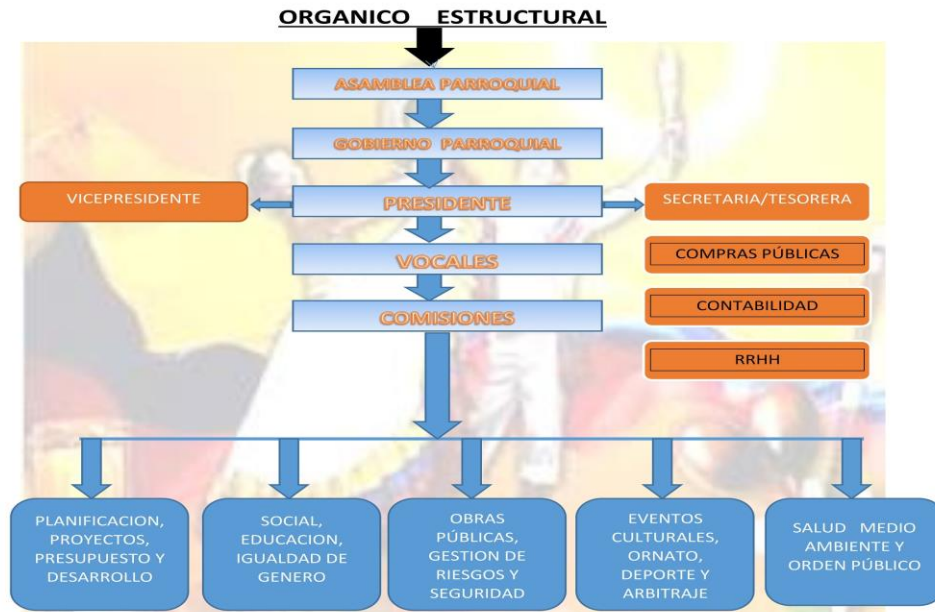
ORGANICO ESTRUCTURAL

ASAMBLEA PARROQUIAL

GOBIERNO PARROQUIAL

VICEPRESIDENTE

PRESIDENTE

SECRETARIA/TESORERA

VOCALES

COMPRAS PÚBLICAS

COMISIONES

CONTABILIDAD

RRHH

PLANIFICACION, PROYECTOS, PRESUPUESTO Y DESARROLLO

SOCIAL, EDUCACION, IGUALDAD DE GENERO

OBRAS PÚBLICAS, GESTION DE RIESGOS Y SEGURIDAD

EVENTOS CULTURALES, ORNATO, DEPORTE Y ARBITRAJE

SALUD MEDIO AMBIENTE Y ORDEN PÚBLICO